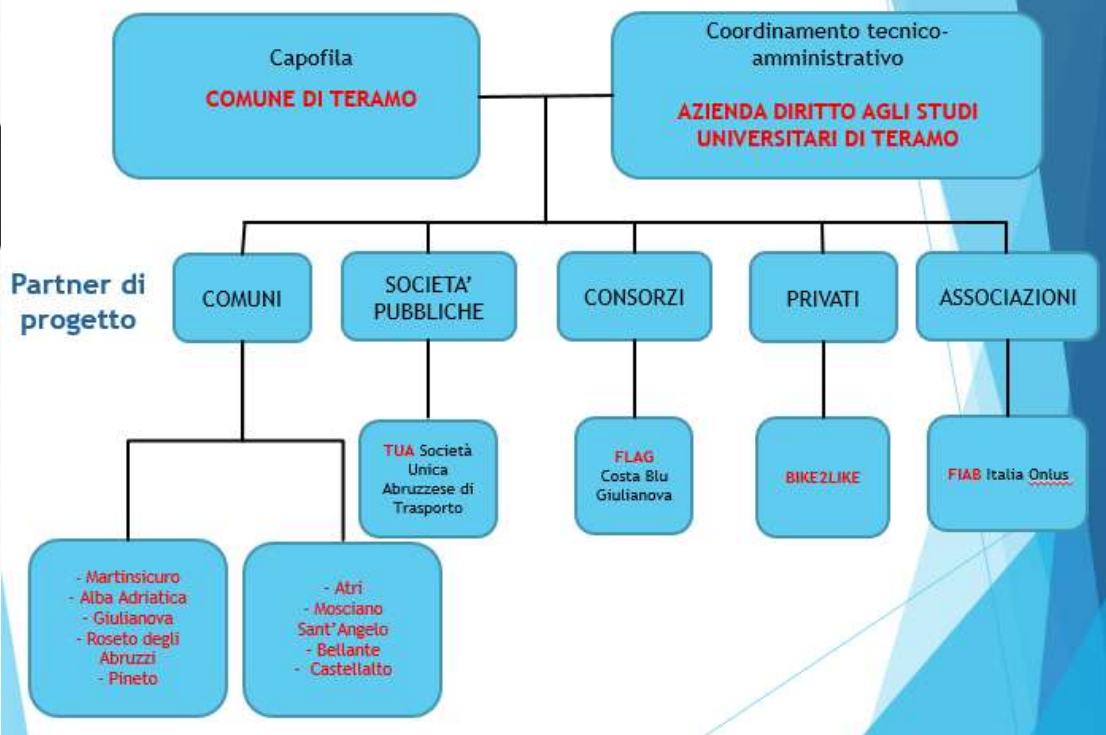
Capofila

COMUNE DI TERAMO

Coordinamento tecnico-amministrativo

AZIENDA DIRITTO AGLI STUDI UNIVERSITARI DI TERAMO

Partner di progetto

COMUNI

SOCIETA' PUBBLICHE

CONSORZI

PRIVATI

ASSOCIAZIONI

TUA Società Unica Abruzzese di Trasporto

FLAG Costa Blu Giulianova

BIKE2LIKE

FIAB Italia Onlus

- Martinsicuro
- Alba Adriatica
- Giulianova
- Roseto degli Abruzzi
- Pineto

- Atri
- Mosciano Sant'Angelo
- Bellante
- Castellalto